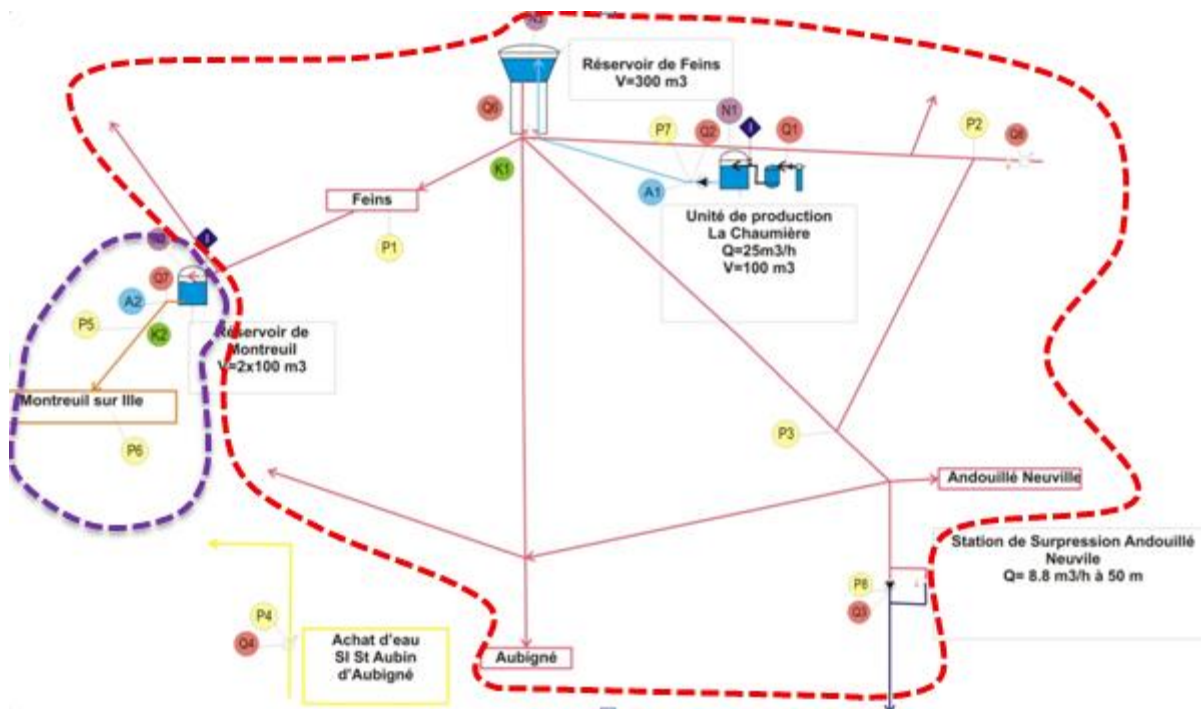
N2

Réservoir de Feins
V=300 m3

Q5

N1

P7

Q2

Q1

P2

Q8

K1

A1

Feins

P1

Unité de production
La Chaumière
Q=25m3/h
V=100 m3

N3

Q7

A2

P5

K2

Réservoir de
Montreuil
V=2x100 m3

Montreuil sur Ille

P6

P3

Andouillé Neuville

Station de Surpression Andouillé
Neuvile
Q= 8.8 m3/h à 50 m

P8

Q3

P4

Q4

Achat d'eau
SI St Aubin
d'Aubigné

Aubigné